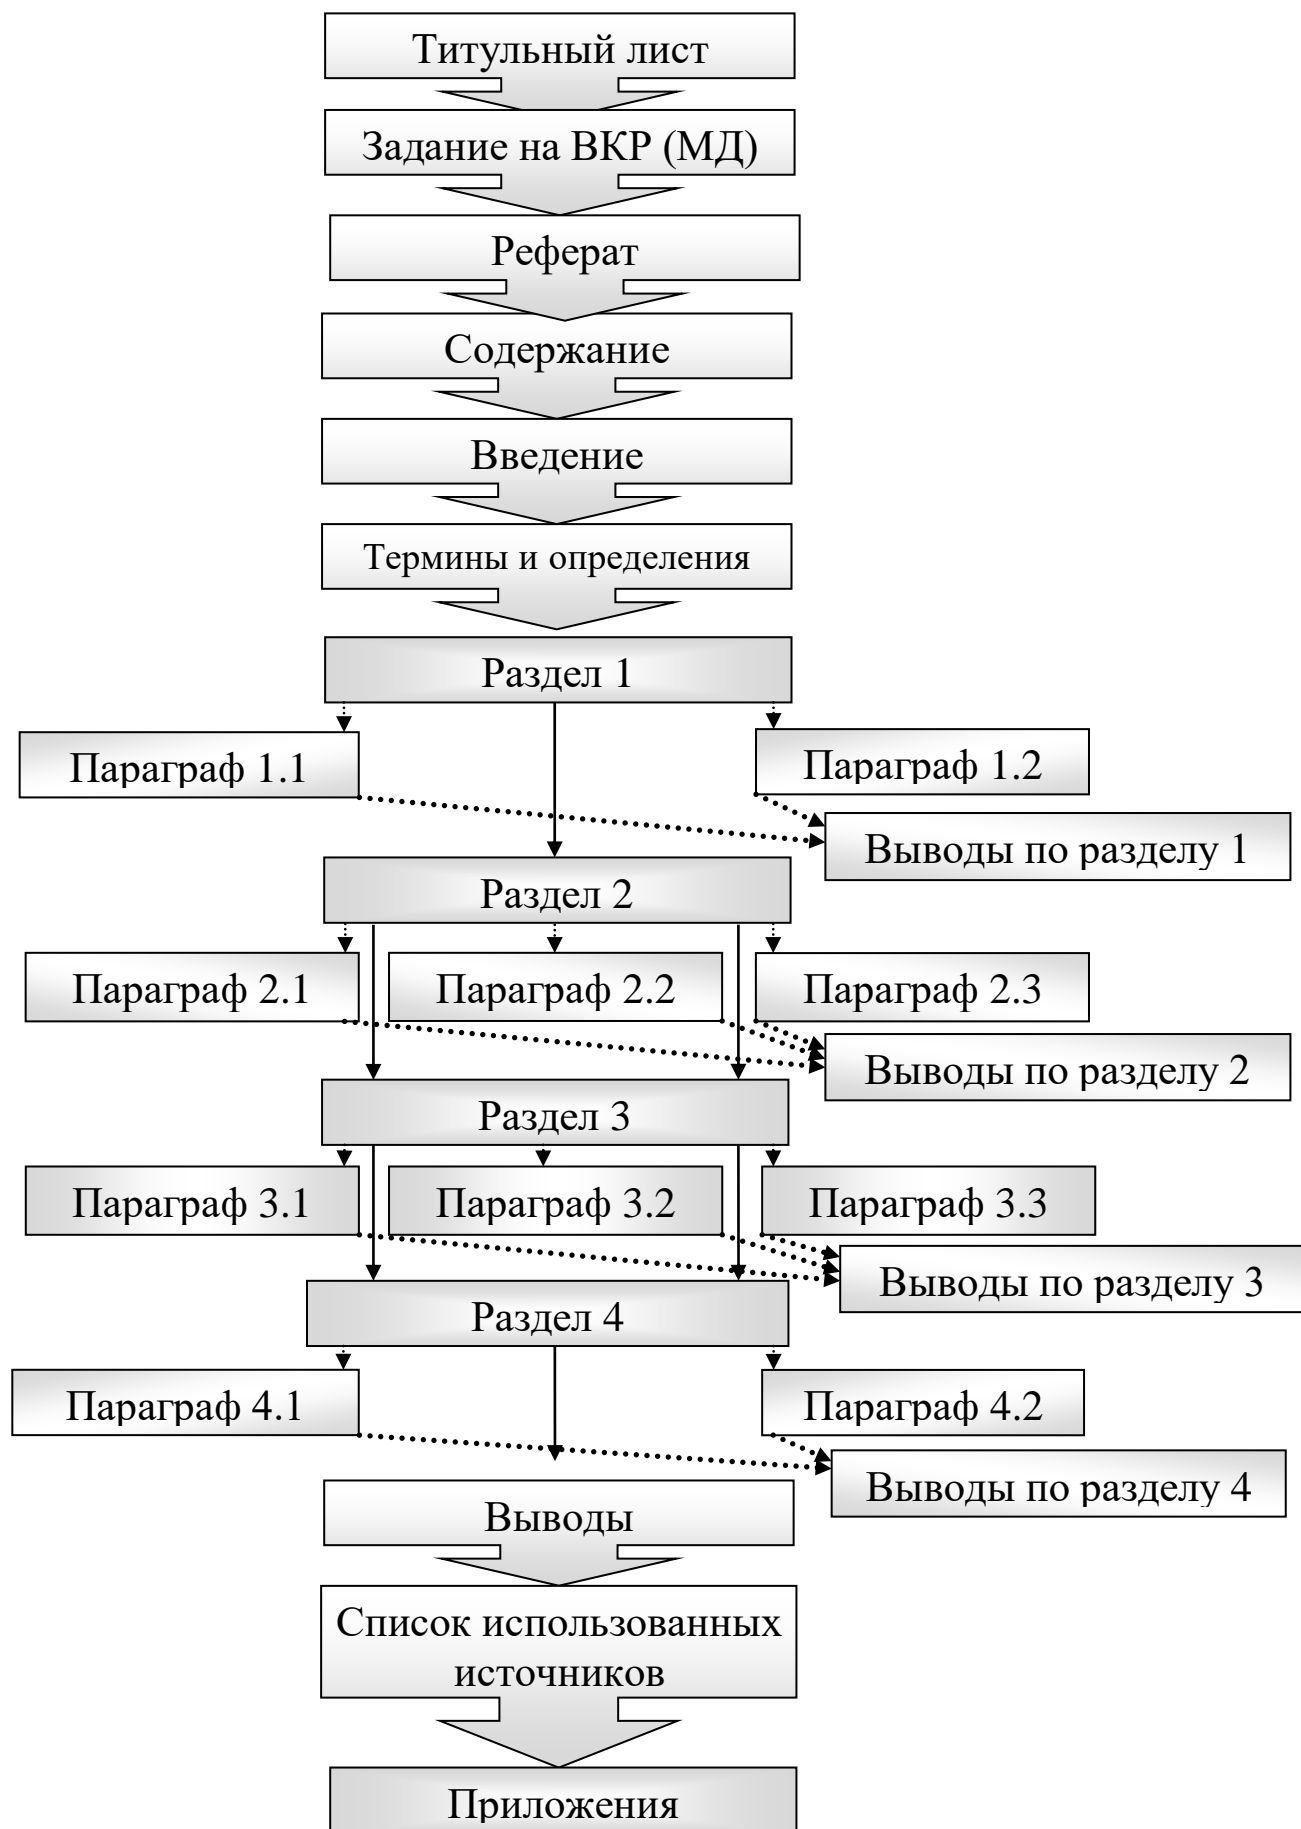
Титульный лист

Задание на ВКР (МД)

Реферат

Содержание

Введение

Термины и определения

Раздел 1

Параграф 1.1

Параграф 1.2

Выводы по разделу 1

Раздел 2

Параграф 2.1

Параграф 2.2

Параграф 2.3

Выводы по разделу 2

Раздел 3

Параграф 3.1

Параграф 3.2

Параграф 3.3

Выводы по разделу 3

Раздел 4

Параграф 4.1

Параграф 4.2

Выводы по разделу 4

Выводы

Список использованных источников

Приложения